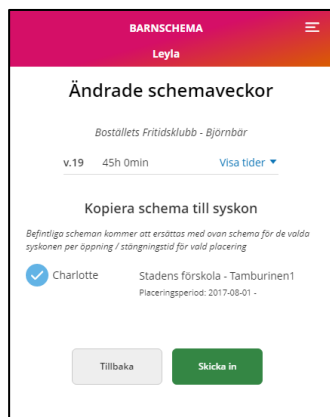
BARNSCHEMA

Leyla

Ändrade schemaveckor

Boställets Fritidsklubb - Björnbär

v.19 45h 0min Visa tider ▼

Kopiera schema till syskon

Befintliga scheman kommer att ersättas med ovan schema för de valda syskonen per öppning / stängningstid för vald placering

Charlotte Stadens förskola - Tamburinen1

Placeringsperiod: 2017-08-01 -

Tillbaka

Skicka in